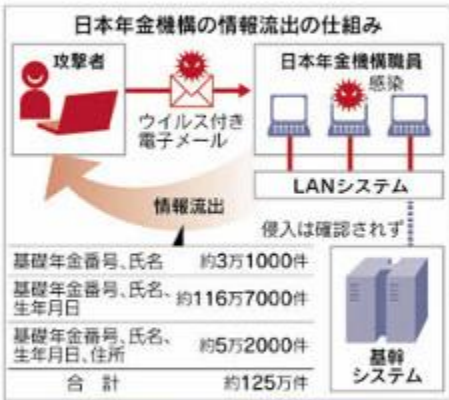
日本年金機構の情報流出の仕組み

攻撃者

ウイルス付き電子メール

日本年金機構職員

感染

LANシステム

情報流出

侵入は確認されず

| | |
|---|---|
| 基礎年金番号、氏名 | 約3万1000件 |
| 基礎年金番号、氏名、生年月日 | 約116万7000件 |
| 基礎年金番号、氏名、生年月日、住所 | 約5万2000件 |
| 合　計 | 約125万件 |

基幹システム